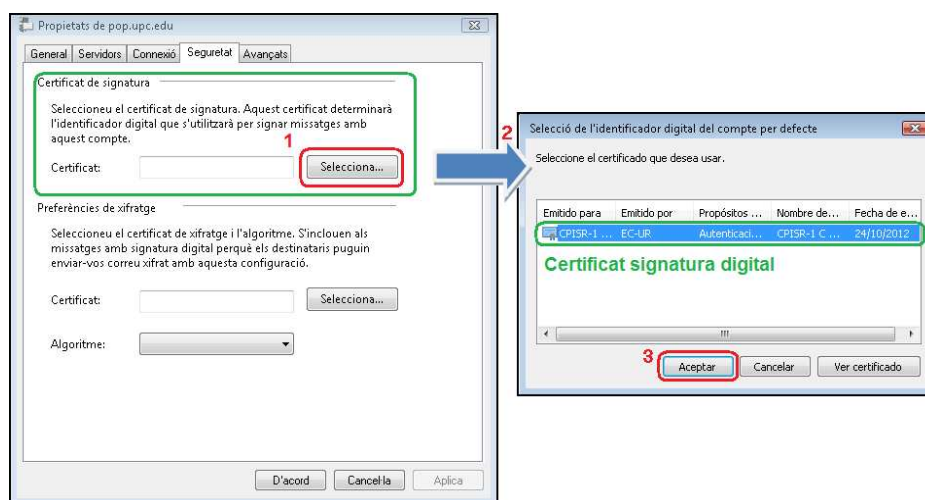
Propietats de pop.upc.edu

General | Servidors | Connexió | Seguretat | Avançats

Certificat de signatura

Seleccioneu el certificat de signatura. Aquest certificat determinarà l'identificador digital que s'utilitzarà per signar missatges amb aquest compte.

Certificat:

1

Selecciona...

Preferències de xifratge

Seleccioneu el certificat de xifratge i l'algoritme. S'inclouen als missatges amb signatura digital perquè els destinataris puguin enviar-vos correu xifrat amb aquesta configuració.

Certificat:

Selecciona...

Algoritme:

D'acord | Cancel·la | Aplica

2

Selecció de l'identificador digital del compte per defecte

Seleccione el certificado que desea usar.

| Emitido para | Emitido por | Propósitos ... | Nombre de... | Fecha de e... |
|---|---|---|---|---|
| CPISR-1 ... | EC-UR | Autenticaci... | CPISR-1 C ... | 24/10/2012 |

Certificat signatura digital

3

Aceptar | Cancelar | Ver certificado